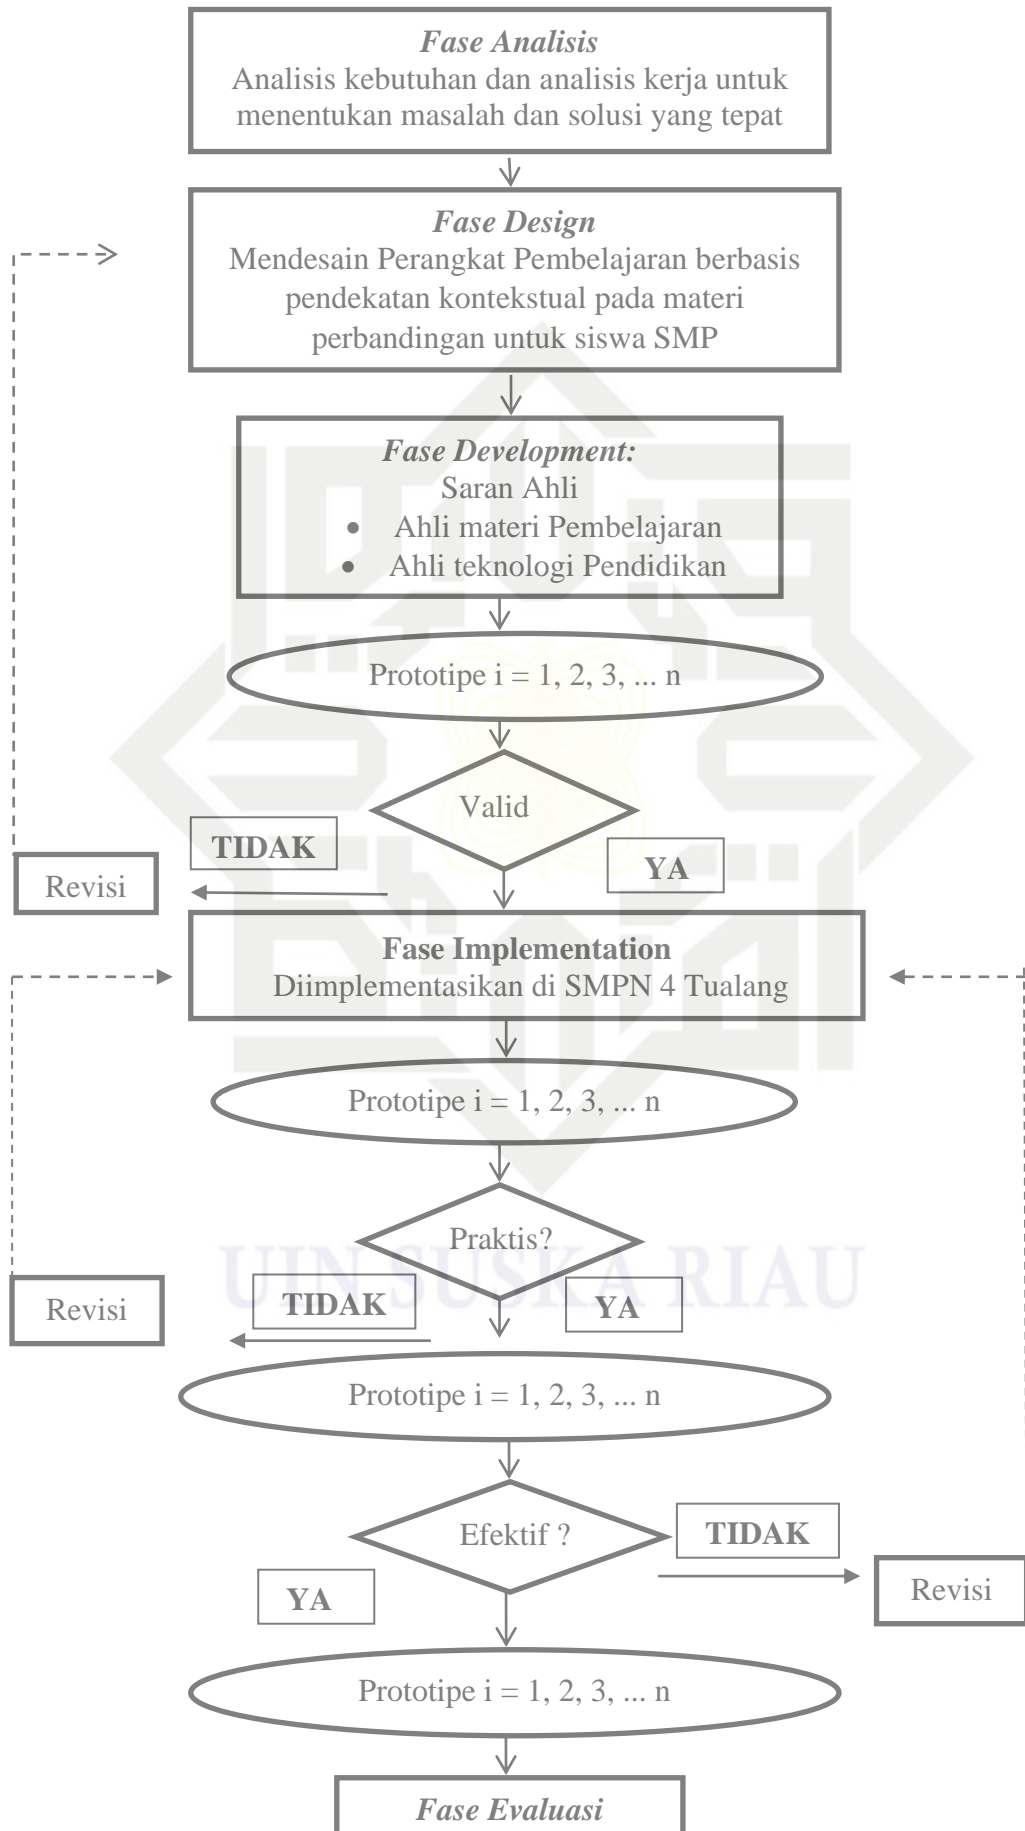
*Fase Analisis*
Analisis kebutuhan dan analisis kerja untuk menentukan masalah dan solusi yang tepat

*Fase Design*
Mendesain Perangkat Pembelajaran berbasis pendekatan kontekstual pada materi perbandingan untuk siswa SMP

*Fase Development:*
Saran Ahli
- Ahli materi Pembelajaran
- Ahli teknologi Pendidikan

Prototipe i = 1, 2, 3, ... n

Valid

TIDAK

YA

Revisi

**Fase Implementation**
Diimplementasikan di SMPN 4 Tualang

Prototipe i = 1, 2, 3, ... n

Praktis?

Revisi

TIDAK

YA

UIN SUSKA RIAU

Prototipe i = 1, 2, 3, ... n

Efektif ?

TIDAK

Revisi

YA

Prototipe i = 1, 2, 3, ... n

*Fase Evaluasi*